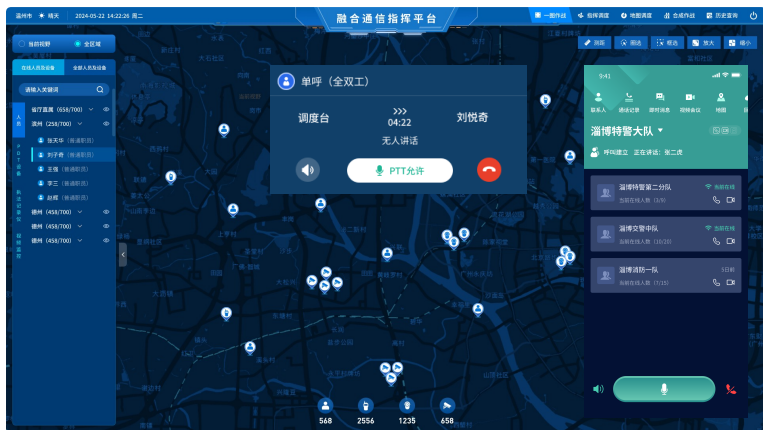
温州市 晴天 2024-05-22 14:22:26 周二

融合通信指挥平台

一图作战 指挥调度 地图调度 合成作战 历史查询

测距 圈选 框选 放大 缩小

当前视野 全区域

在线人员及设备 全部人员及设备

请输入关键词

省厅直属 (658/700)

滨州 (258/700)

张天华 (普通职员)

刘子奇 (普通职员)

王强 (普通职员)

李三 (普通职员)

赵辉 (普通职员)

德州 (458/700)

德州 (458/700)

德州 (458/700)

人员

PDT设备

执法记录仪

回转对讲

单呼（全双工）

调度台

04:22

刘悦奇

无人讲话

PTT允许

9:41

淄博特警大队

呼叫建立 正在讲话：张二虎

淄博特警第二分队

当前在线人数 (3/9)

当前在线

淄博交警中队

当前在线人数 (10/20)

当前在线

淄博消防一队

当前在线人数 (7/15)

5日前

568 2556 1235 658